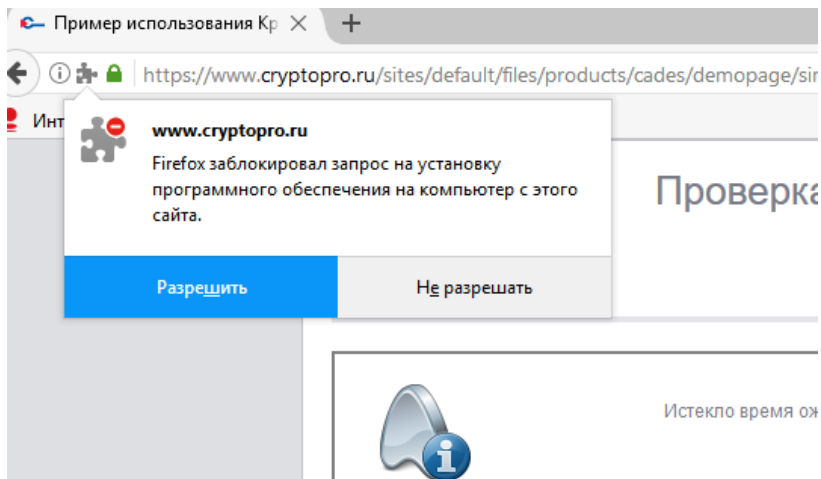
Пример использования Кр ×
+
https://www.cryptopro.ru/sites/default/files/products/cades/demopage/sir
Инт
www.cryptopro.ru
Firefox заблокировал запрос на установку программного обеспечения на компьютер с этого сайта.
Разрешить
Не разрешать
Проверка
Истекло время ож